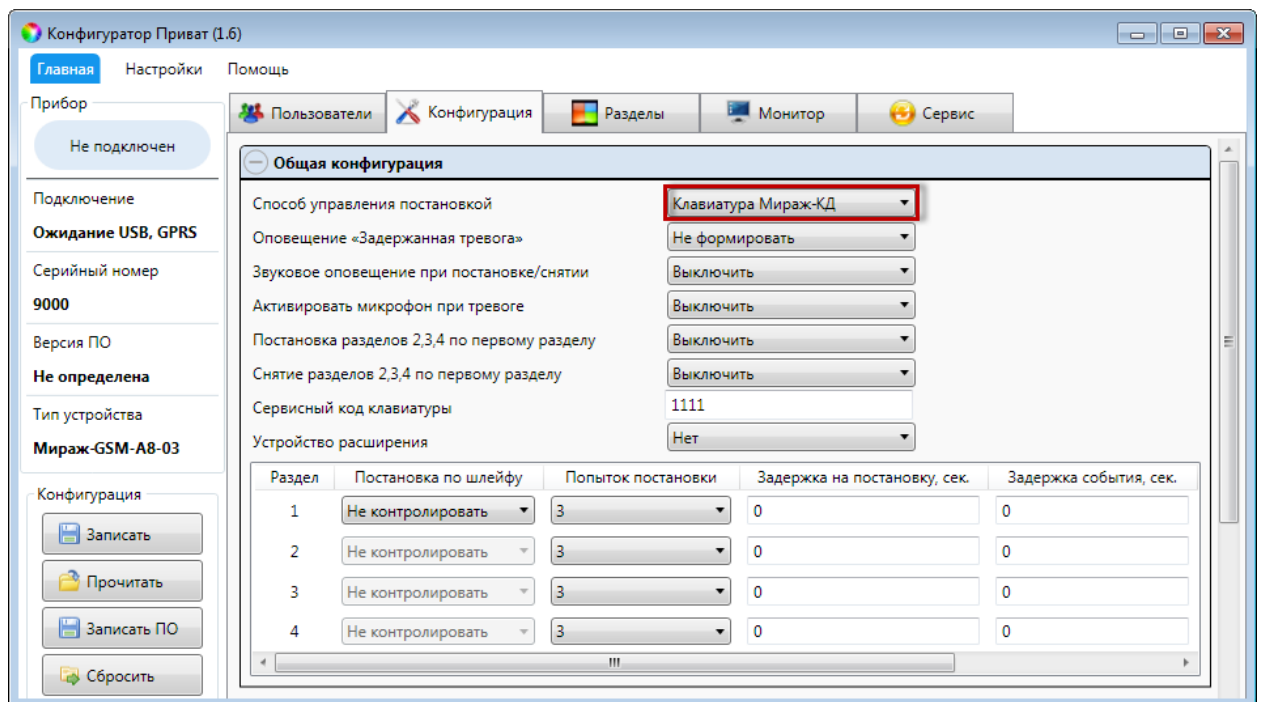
Конфигуратор Приват (1.6)

Главная Настройки Помощь

Прибор

Не подключен

Подключение

Ожидание USB, GPRS

Серийный номер

9000

Версия ПО

Не определена

Тип устройства

Мираж-GSM-A8-03

Конфигурация

Записать

Прочитать

Записать ПО

Сбросить

Пользователи Конфигурация Разделы Монитор Сервис

Общая конфигурация

Способ управления постановкой Клавиатура Мираж-КД

Оповещение «Задержанная тревога» Не формировать

Звуковое оповещение при постановке/снятии Выключить

Активировать микрофон при тревоге Выключить

Постановка разделов 2,3,4 по первому разделу Выключить

Снятие разделов 2,3,4 по первому разделу Выключить

Сервисный код клавиатуры 1111

Устройство расширения Нет

| Раздел | Постановка по шлейфу | Попыток постановки | Задержка на постановку, сек. | Задержка события, сек. |
|---|---|---|---|---|
| 1 | Не контролировать | 3 | 0 | 0 |
| 2 | Не контролировать | 3 | 0 | 0 |
| 3 | Не контролировать | 3 | 0 | 0 |
| 4 | Не контролировать | 3 | 0 | 0 |